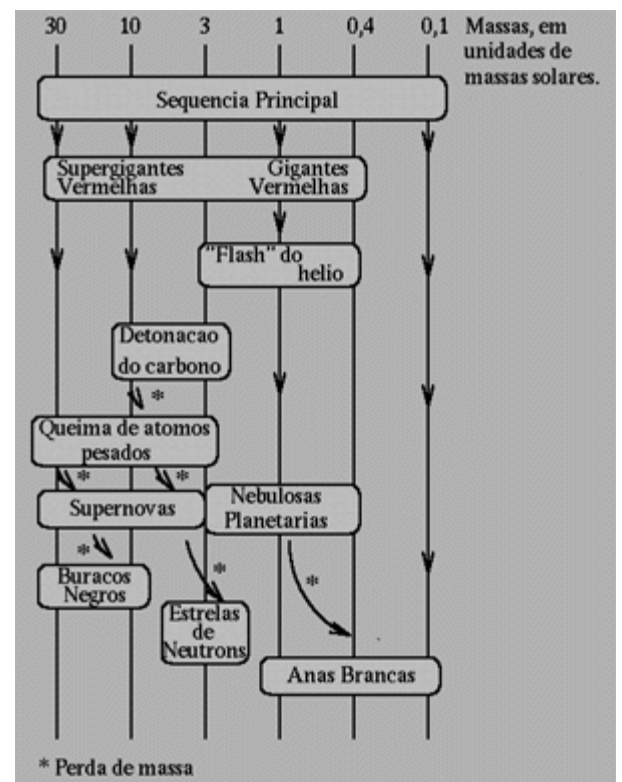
30 10 3 1 0,4 0,1 Massas, em unidades de massas solares.

Sequencia Principal

Supergigantes Vermelhas

Gigantes Vermelhas

"Flash" do helio

Detonacao do carbono

*

Queima de atomos pesados

*

*

Supernovas

Nebulosas Planetarias

*

*

*

Buracos Negros

Estrelas de Neutrons

Anas Brancas

* Perda de massa